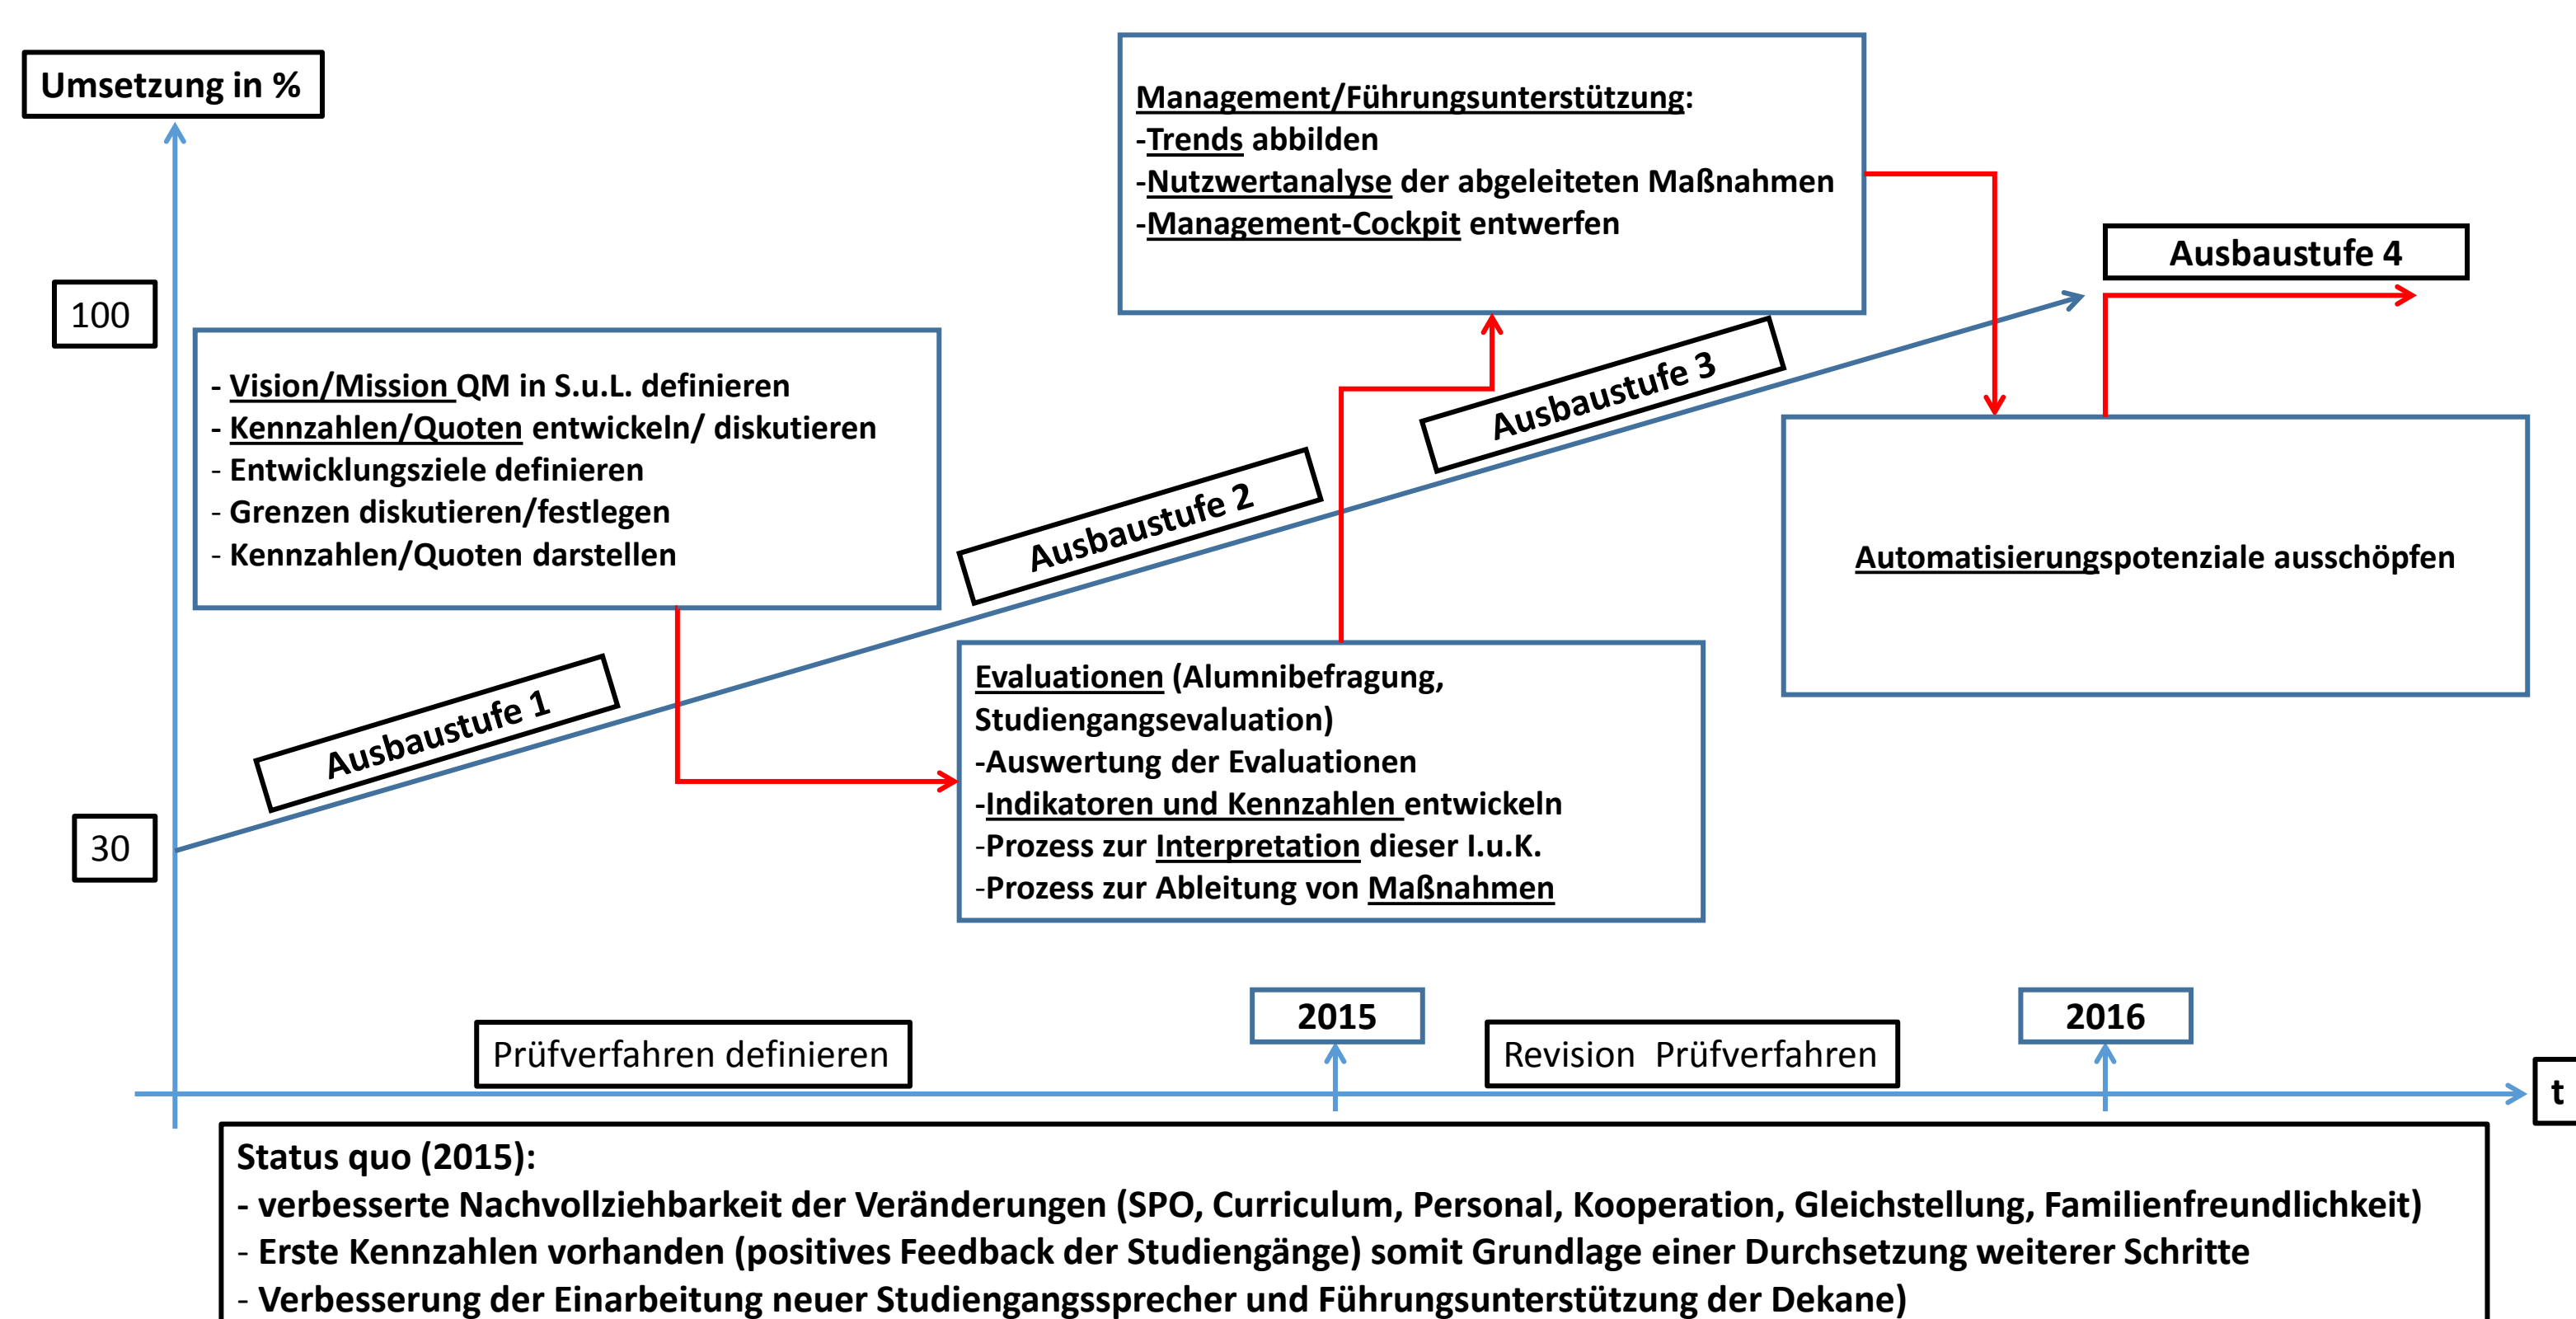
Umsetzung in %

Management/Führungsunterstützung:
-Trends abbilden
-Nutzwertanalyse der abgeleiteten Maßnahmen
-Management-Cockpit entwerfen

Ausbaustufe 4

100

- Vision/Mission QM in S.u.L. definieren
- Kennzahlen/Quoten entwickeln/ diskutieren
- Entwicklungsziele definieren
- Grenzen diskutieren/festlegen
- Kennzahlen/Quoten darstellen

Ausbaustufe 3

Ausbaustufe 2

Automatisierungspotenziale ausschöpfen

Ausbaustufe 1

Evaluationen (Alumnibefragung, Studiengangsevaluation)
-Auswertung der Evaluationen
-Indikatoren und Kennzahlen entwickeln
-Prozess zur Interpretation dieser I.u.K.
-Prozess zur Ableitung von Maßnahmen

30

2015

2016

Prüfverfahren definieren

Revision Prüfverfahren

t

Status quo (2015):
- verbesserte Nachvollziehbarkeit der Veränderungen (SPO, Curriculum, Personal, Kooperation, Gleichstellung, Familienfreundlichkeit)
- Erste Kennzahlen vorhanden (positives Feedback der Studiengänge) somit Grundlage einer Durchsetzung weiterer Schritte
- Verbesserung der Einarbeitung neuer Studiengangssprecher und Führungsunterstützung der Dekane)